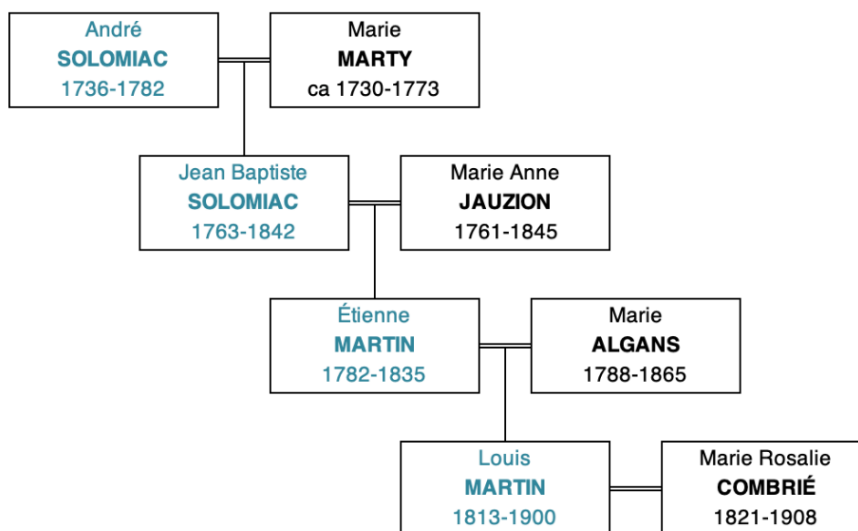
André
SOLOMIAC
1736-1782

Marie
MARTY
ca 1730-1773

Jean Baptiste
SOLOMIAC
1763-1842

Marie Anne
JAUZION
1761-1845

Étienne
MARTIN
1782-1835

Marie
ALGANS
1788-1865

Louis
MARTIN
1813-1900

Marie Rosalie
COMBRIÉ
1821-1908